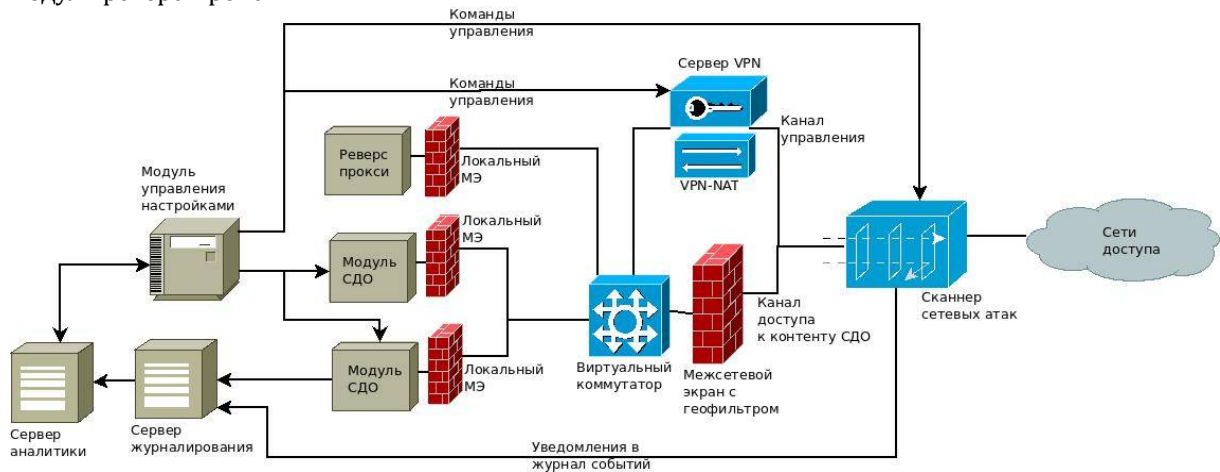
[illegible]

Команды управления

Команды управления

Сервер VPN

Канал управления

VPN-NAT

Реверс прокси

Локальный МЭ

Модуль управления настройками

Модуль СДО

Локальный МЭ

Модуль СДО

Локальный МЭ

Виртуальный коммутатор

Межсетевой экран с геофильтром

Канал доступа к контенту СДО

Сканнер сетевых атак

Сети доступа

Сервер аналитики

Сервер журналирования

Уведомления в журнал событий